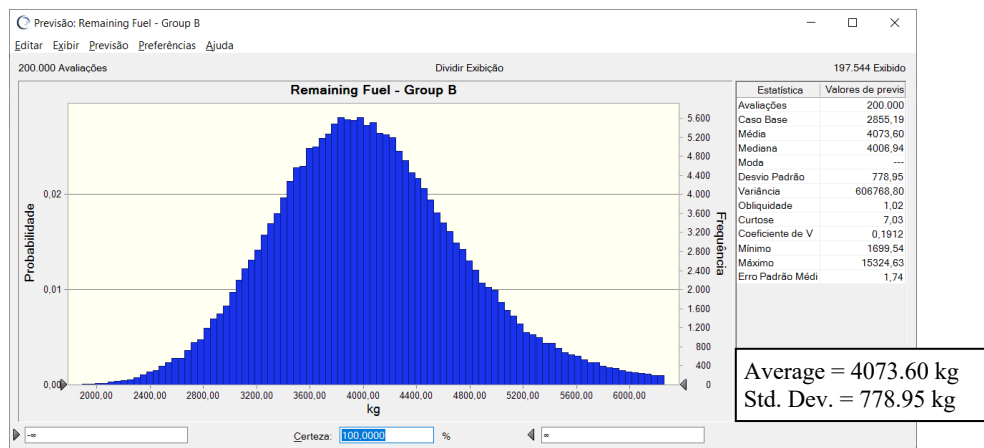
Previsão: Remaining Fuel - Group B

Editar Exibir Previsão Preferências Ajuda

200.000 Avaliações | Dividir Exibição | 197.544 Exibido

Remaining Fuel - Group B

Probabilidade

0,02
0,01
0,00

2000,00 2400,00 2800,00 3200,00 3600,00 4000,00 4400,00 4800,00 5200,00 5600,00 6000,00

kg

Frequência

5.600
5.200
4.800
4.400
4.000
3.600
3.200
2.800
2.400
2.000
1.600
1.200
800
400
0

| Estatística | Valores de previs |
|---|---|
| Avaliações | 200.000 |
| Caso Base | 2855,19 |
| Média | 4073,60 |
| Mediana | 4006,94 |
| Moda | --- |
| Desvio Padrão | 778,95 |
| Variância | 606768,80 |
| Obliquidade | 1,02 |
| Curtose | 7,03 |
| Coeficiente de V | 0,1912 |
| Mínimo | 1699,54 |
| Máximo | 15324,63 |
| Erro Padrão Médi | 1,74 |

Average = 4073.60 kg
Std. Dev. = 778.95 kg

-∞ Certeza: 100,0000 % ∞